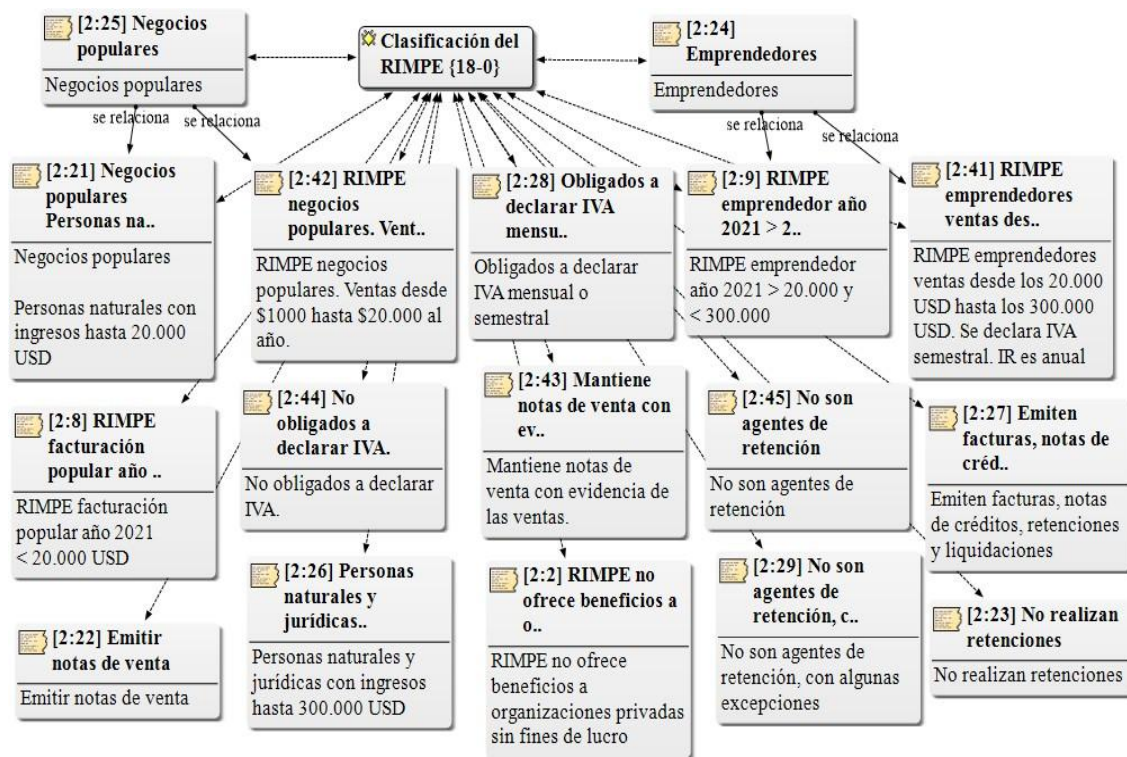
[2:25] Negocios populares

Negocios populares

Clasificación del RIMPE {18-0}

[2:24] Emprendedores

Emprendedores

se relaciona

se relaciona

se relaciona

se relaciona

[2:21] Negocios populares Personas na..

Negocios populares

Personas naturales con ingresos hasta 20.000 USD

[2:42] RIMPE negocios populares. Vent..

RIMPE negocios populares. Ventas desde \$1000 hasta \$20.000 al año.

[2:28] Obligados a declarar IVA mensu..

Obligados a declarar IVA mensual o semestral

[2:9] RIMPE emprendedor año 2021 > 2..

RIMPE emprendedor año 2021 > 20.000 y < 300.000

[2:41] RIMPE emprendedores ventas des..

RIMPE emprendedores ventas desde los 20.000 USD hasta los 300.000 USD. Se declara IVA semestral. IR es anual

[2:8] RIMPE facturación popular año ..

RIMPE facturación popular año 2021 < 20.000 USD

[2:44] No obligados a declarar IVA.

No obligados a declarar IVA.

[2:43] Mantiene notas de venta con ev..

Mantiene notas de venta con evidencia de las ventas.

[2:45] No son agentes de retención

No son agentes de retención

[2:27] Emiten facturas, notas de créd..

Emiten facturas, notas de créditos, retenciones y liquidaciones

[2:22] Emitir notas de venta

Emitir notas de venta

[2:26] Personas naturales y jurídicas..

Personas naturales y jurídicas con ingresos hasta 300.000 USD

[2:2] RIMPE no ofrece beneficios a o..

RIMPE no ofrece beneficios a organizaciones privadas sin fines de lucro

[2:29] No son agentes de retención, c..

No son agentes de retención, con algunas excepciones

[2:23] No realizan retenciones

No realizan retenciones